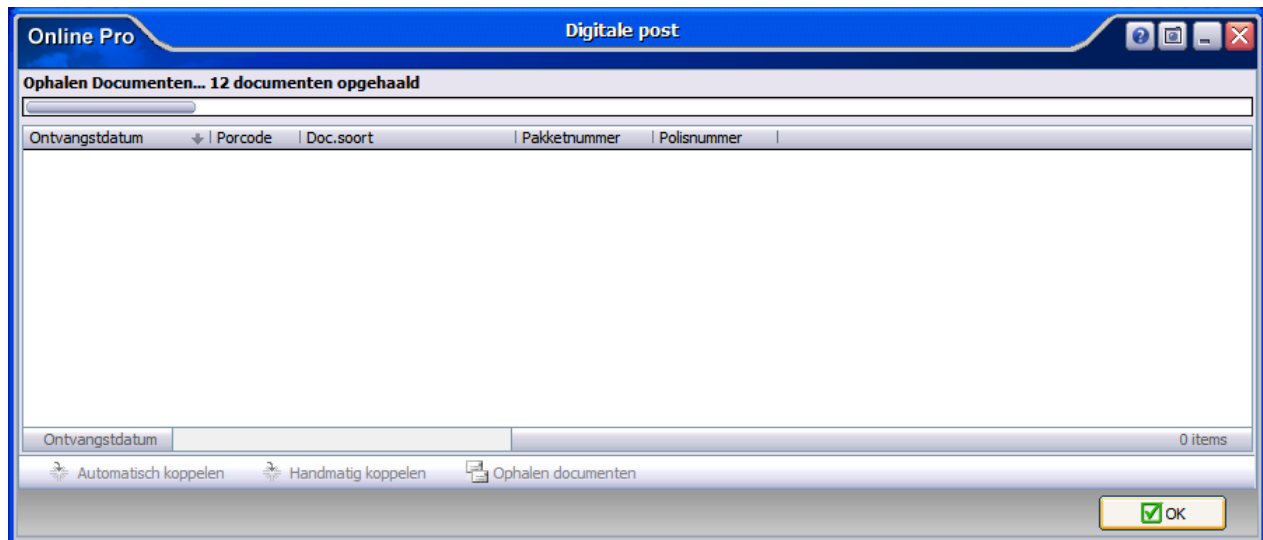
Online Pro

Digitale post

Ophalen Documenten... 12 documenten opgehaald

| Ontvangstdatum | Porcode | Doc.soort | Pakketnummer | Polisnummer |
|---|---|---|---|---|

Ontvangstdatum

0 items

Automatisch koppelen Handmatig koppelen Ophalen documenten

OK